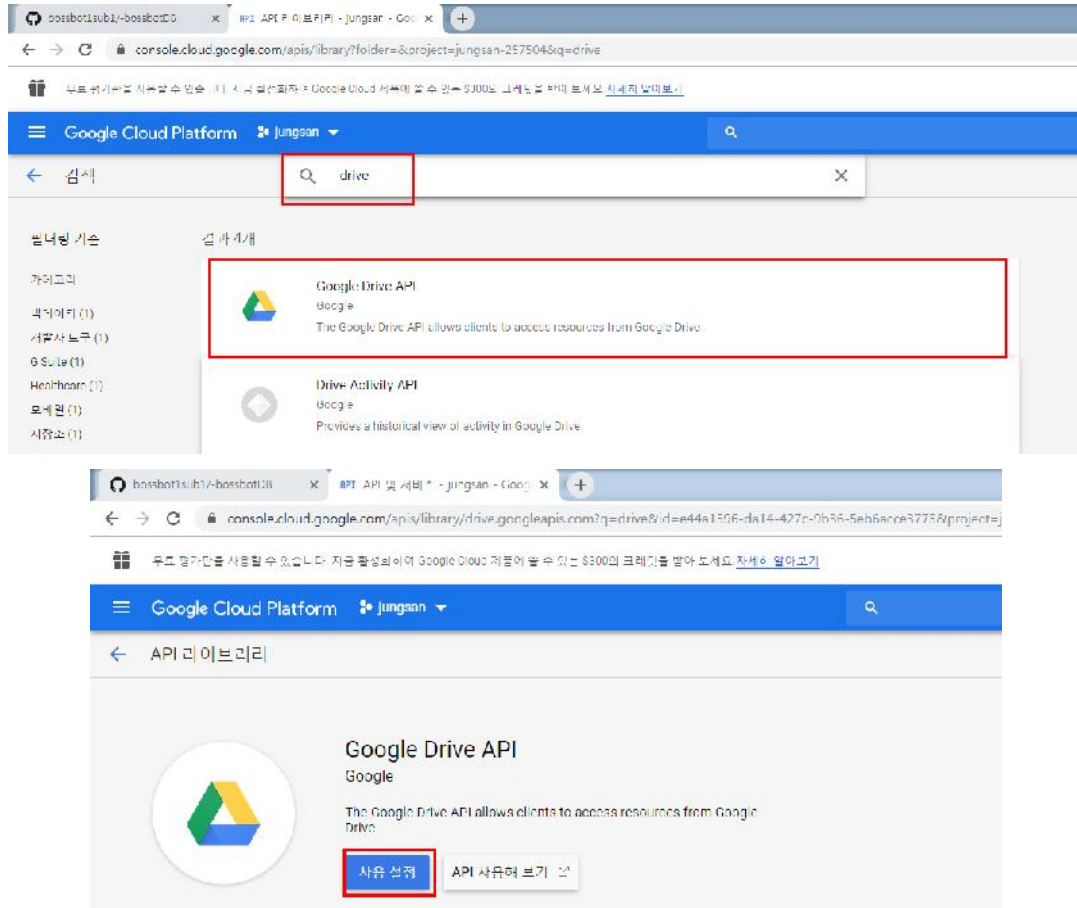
bossbot1sub1/-bossbot05 ×
API API 라이브러리 - jungsan - Goo ×
+
← → C console.cloud.google.com/apis/library?folder=&project=jungsan-257504&q=drive
무료 평가판을 사용할 수 있습니다. 지금 활성화하여 Google Cloud 제품에 쓸 수 있는 $300의 크레딧을 받아 보세요 자세히 알아보기
Google Cloud Platform jungsan
← 검색
drive
×
필터링 기준
결과 4개
카테고리
라이브러리 (1)
개발자 도구 (1)
G Suite (1)
Healthcare (1)
모바일 (1)
저장소 (1)
Google Drive API
Google
The Google Drive API allows clients to access resources from Google Drive
Drive Activity API
Google
Provides a historical view of activity in Google Drive
bossbot1sub1/-bossbot05 ×
API API 및 서비스 - jungsan - Goog ×
+
← → C console.cloud.google.com/apis/library/drive.googleapis.com?q=drive&id=e44a1596-da14-427c-9b36-5eb6acce3775&project=j
무료 평가판을 사용할 수 있습니다. 지금 활성화하여 Google Cloud 제품에 쓸 수 있는 $300의 크레딧을 받아 보세요 자세히 알아보기
Google Cloud Platform jungsan
← API 라이브러리
Google Drive API
Google
The Google Drive API allows clients to access resources from Google Drive
사용 설정
API 사용해 보기